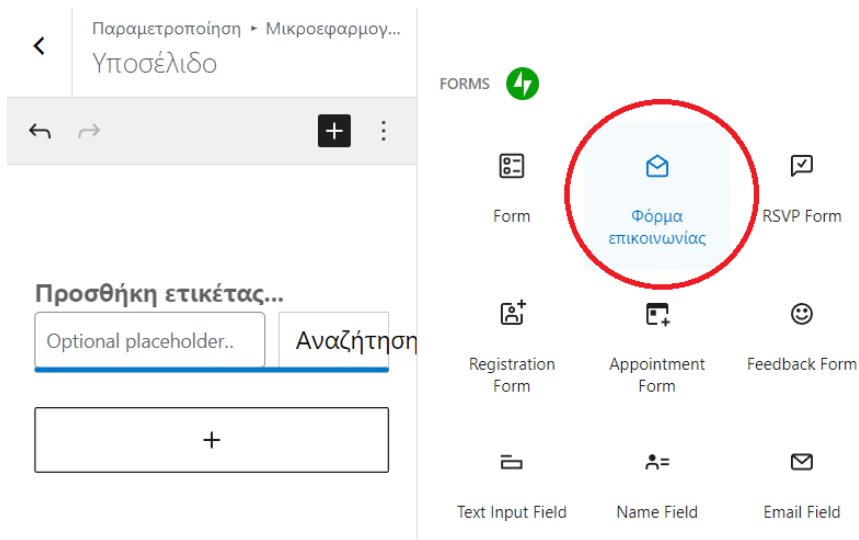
Παραμετροποίηση ▸ Μικροεφαρμογ...
Υποσέλιδο

Προσθήκη ετικέτας...

Optional placeholder..

Αναζήτηση

+

FORMS

Form

Φόρμα επικοινωνίας

RSVP Form

Registration Form

Appointment Form

Feedback Form

Text Input Field

Name Field

Email Field